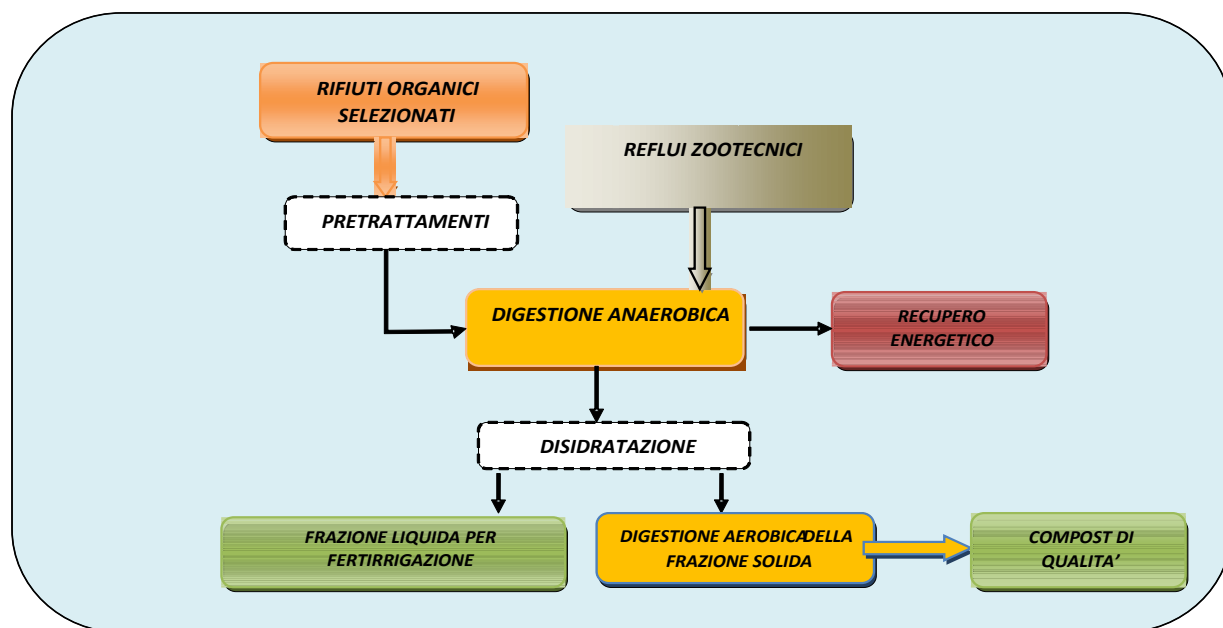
RIFIUTI ORGANICI SELEZIONATI

REFLUI ZOOTECNICI

PRETRATTAMENTI

DIGESTIONE ANAEROBICA

RECUPERO ENERGETICO

DISIDRATAZIONE

FRAZIONE LIQUIDA PER FERTIRRIGAZIONE

DIGESTIONE AEROBICADELLA FRAZIONE SOLIDA

COMPOST DI QUALITA'